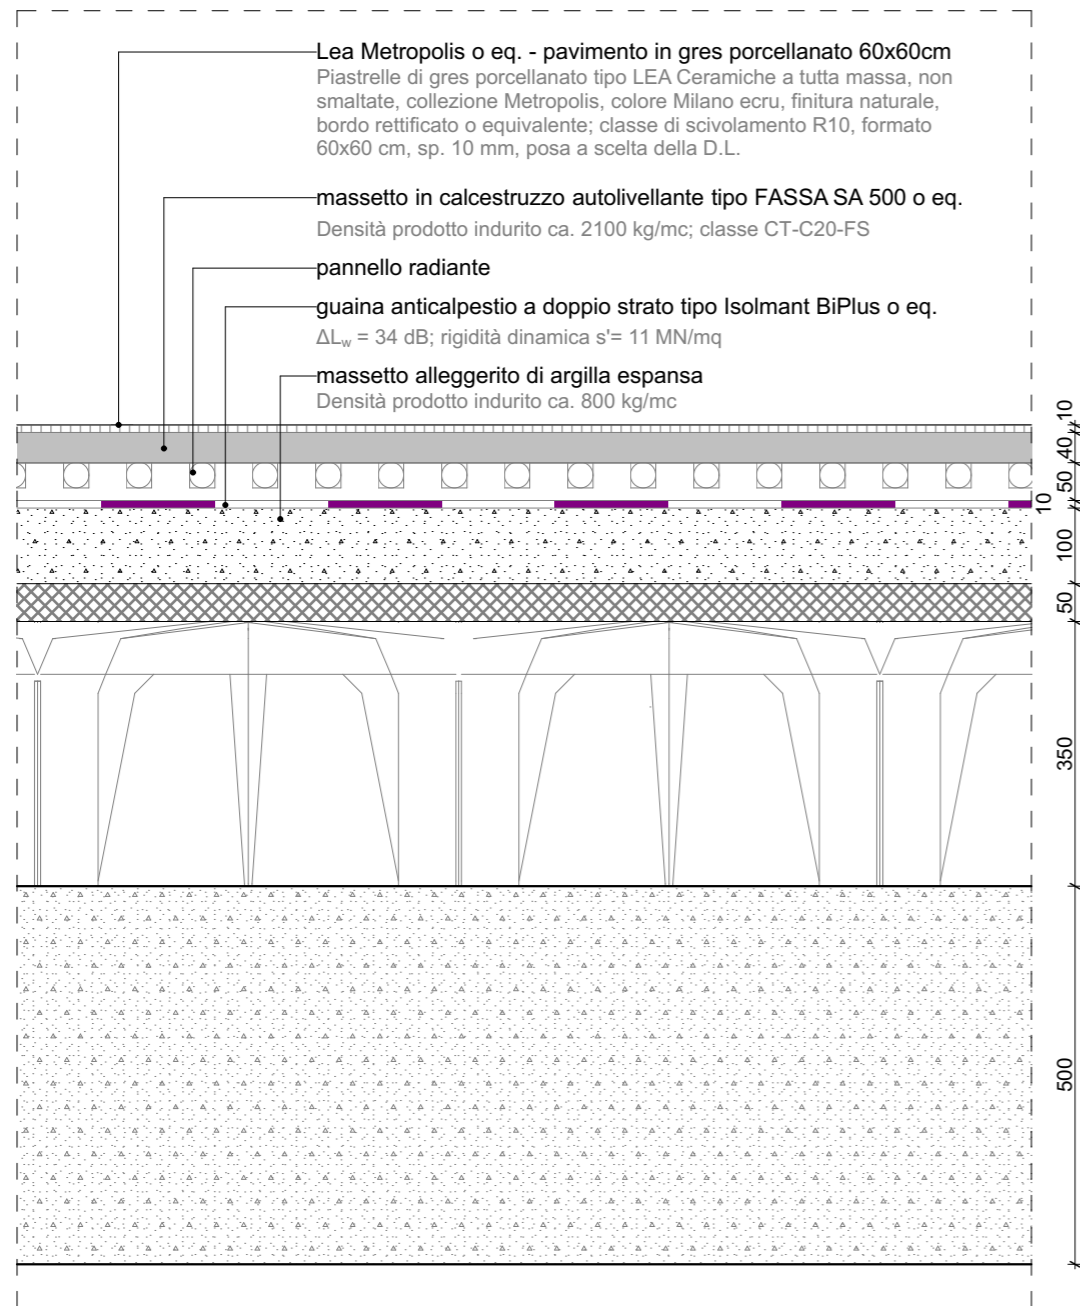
Lea Metropolis o eq. - pavimento in gres porcellanato 60x60cm
Piastrelle di gres porcellanato tipo LEA Ceramiche a tutta massa, non smaltate, collezione Metropolis, colore Milano ecru, finitura naturale, bordo rettificato o equivalente; classe di scivolamento R10, formato 60x60 cm, sp. 10 mm, posa a scelta della D.L.

massetto in calcestruzzo autolivellante tipo FASSA SA 500 o eq.
Densità prodotto indurito ca. 2100 kg/mc; classe CT-C20-FS

pannello radiante

guaina anticalpestio a doppio strato tipo Isolmant BiPlus o eq.
$\Delta L_w$ = 34 dB; rigidità dinamica s'= 11 MN/mq

massetto alleggerito di argilla espansa
Densità prodotto indurito ca. 800 kg/mc

10
40
50
10
100
50
350
500